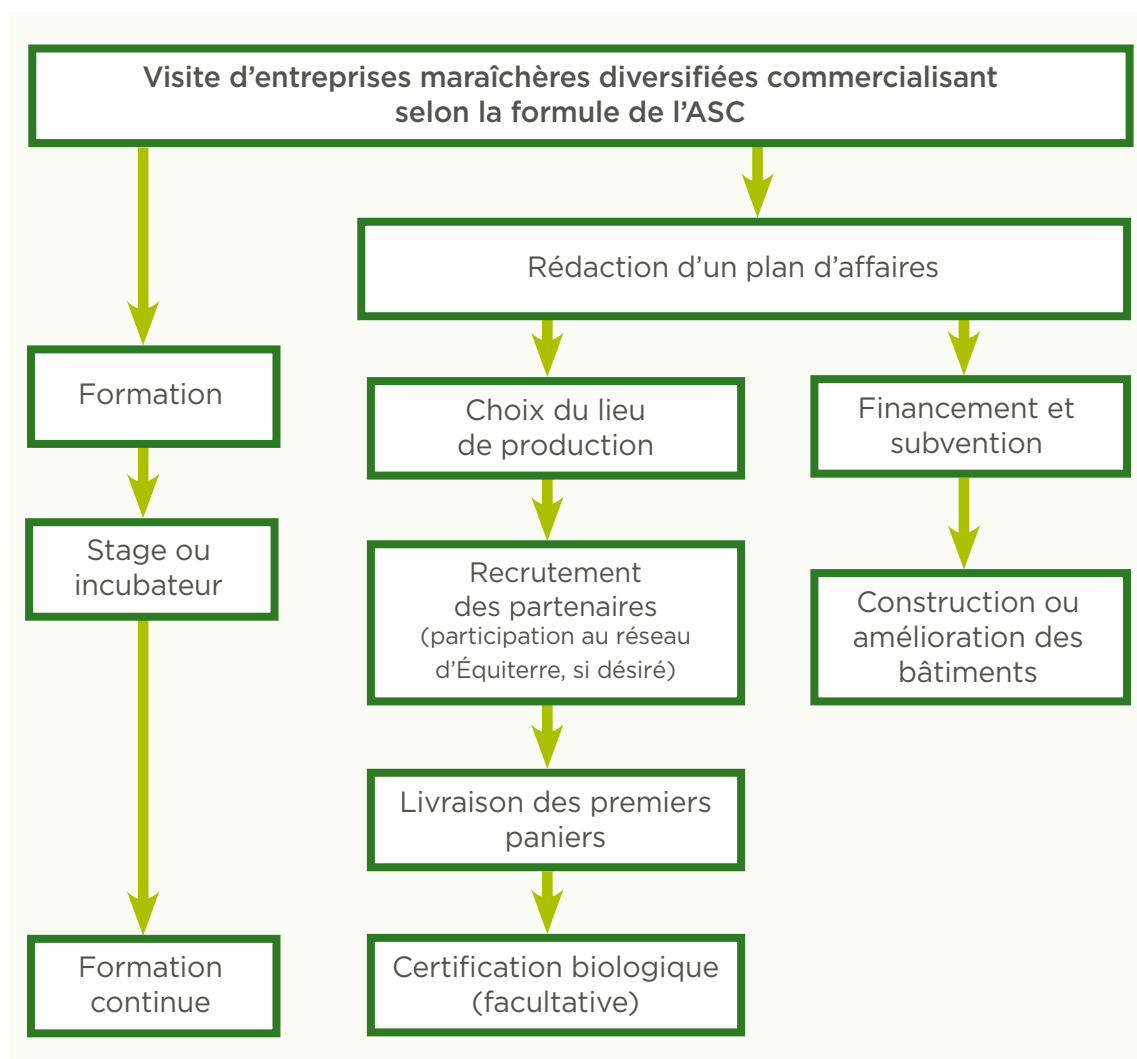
Visite d’entreprises maraîchères diversifiées commercialisant selon la formule de l’ASC

Rédaction d’un plan d’affaires

Formation

Stage ou incubateur

Formation continue

Choix du lieu de production

Recrutement des partenaires (participation au réseau d’Équiterre, si désiré)

Livraison des premiers paniers

Certification biologique (facultative)

Financement et subvention

Construction ou amélioration des bâtiments